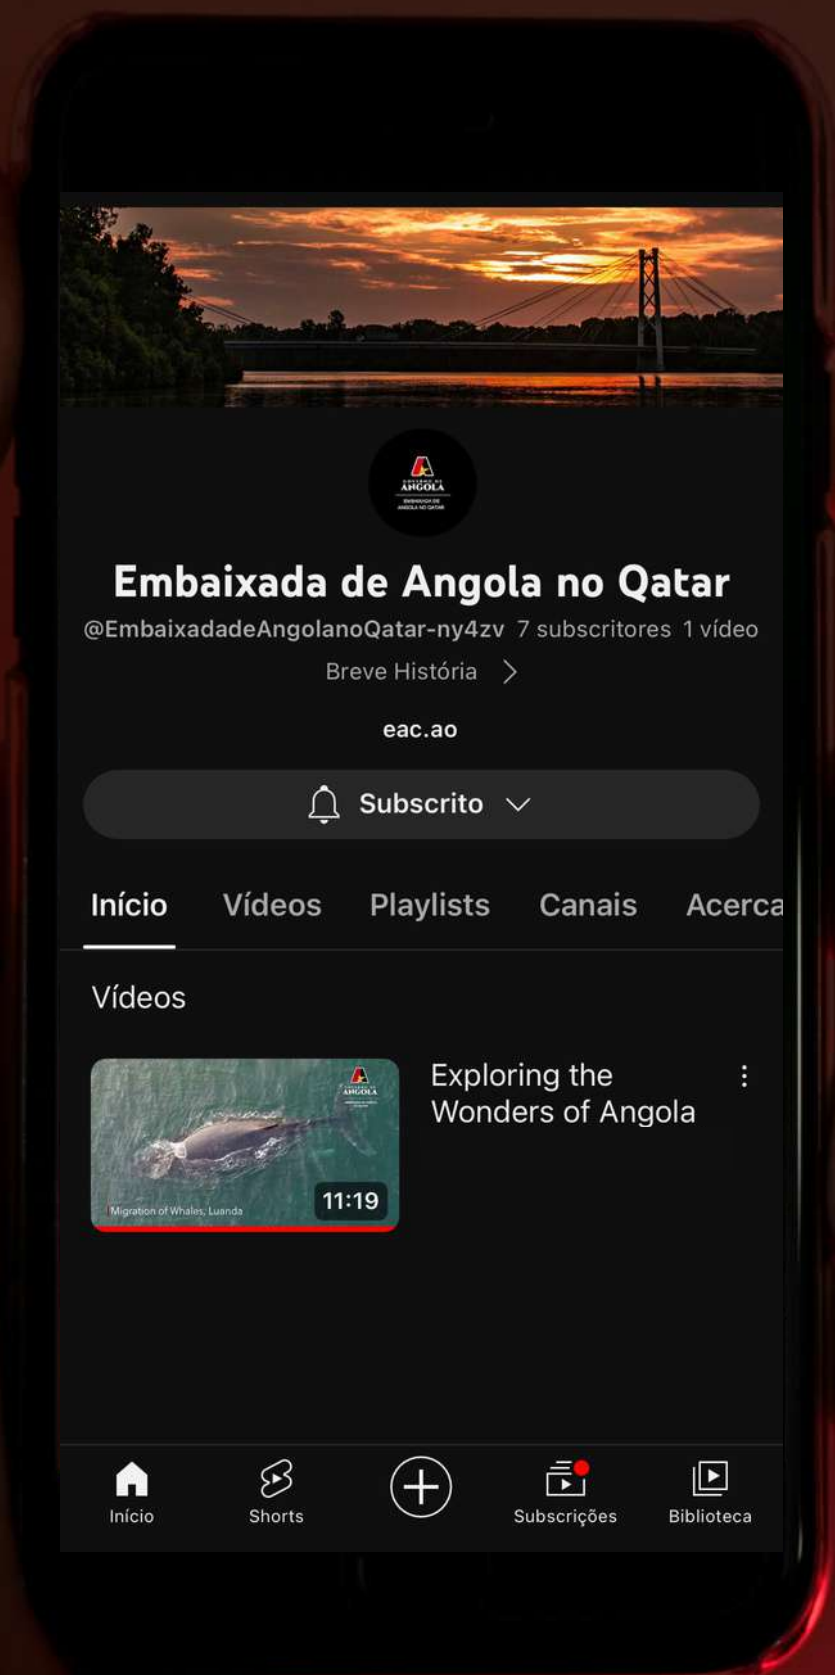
ANGOLA
EMBAIXADA DE ANGOLA NO QATAR

Embaixada de Angola no Qatar

@EmbaixadadeAngolanoQatar-ny4zv 7 subscritores 1 vídeo

Breve História >

eac.ao

Subscrito

Início Vídeos Playlists Canais Acerca

Vídeos

ANGOLA

Migration of Whales, Luanda

11:19

Exploring the Wonders of Angola

Início Shorts Subscrições Biblioteca